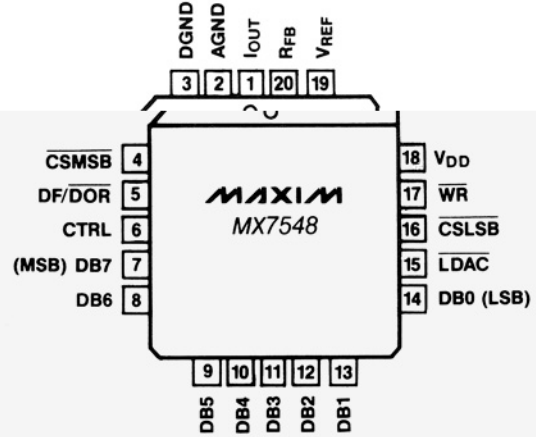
DGND
AGND
$I_{OUT}$
$R_{FB}$
$V_{REF}$

3 2 1 20 19

$\overline{CSMSB}$ 4
DF/$\overline{DOR}$ 5
CTRL 6
(MSB) DB7 7
DB6 8

MAXIM
MX7548

18 $V_{DD}$
17 $\overline{WR}$
16 $\overline{CSLSB}$
15 $\overline{LDAC}$
14 DB0 (LSB)

9 10 11 12 13

DB5
DB4
DB3
DB2
DB1